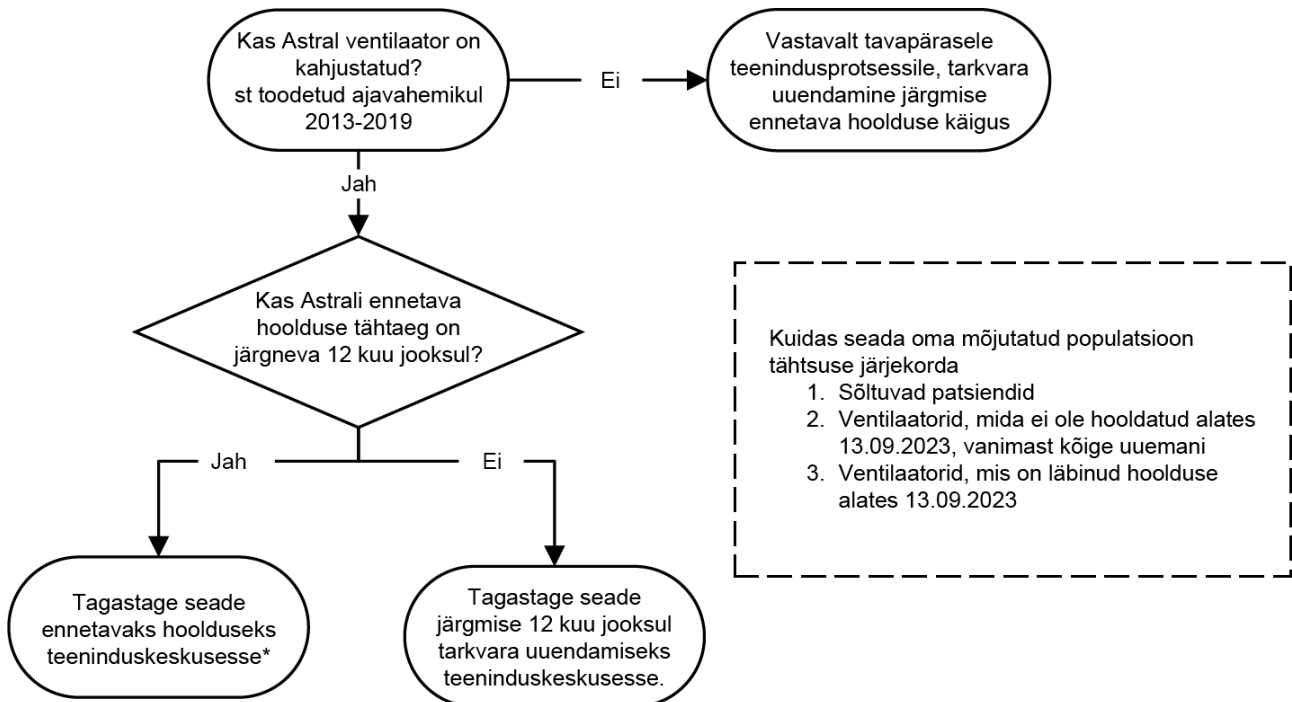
Kas Astral ventilaator on kahjustatud? st toodetud ajavahemikul 2013-2019

Ei

Vastavalt tavapärasele teenindusprotsessile, tarkvara uuendamine järgmise ennetava hoolduse käigus

Jah

Kas Astrali ennetava hoolduse tähtaeg on järgneva 12 kuu jooksul?

Kuidas seada oma mõjutatud populatsioon tähtsuse järjekorda
1. Sõltuvad patsiendid
2. Ventilaatorid, mida ei ole hooldatud alates 13.09.2023, vanimast kõige uuemani
3. Ventilaatorid, mis on läbinud hoolduse alates 13.09.2023

Jah

Ei

Tagastage seade ennetavaks hoolduseks teeninduskeskusesse*

Tagastage seade järgmise 12 kuu jooksul tarkvara uuendamiseks teeninduskeskusesse.